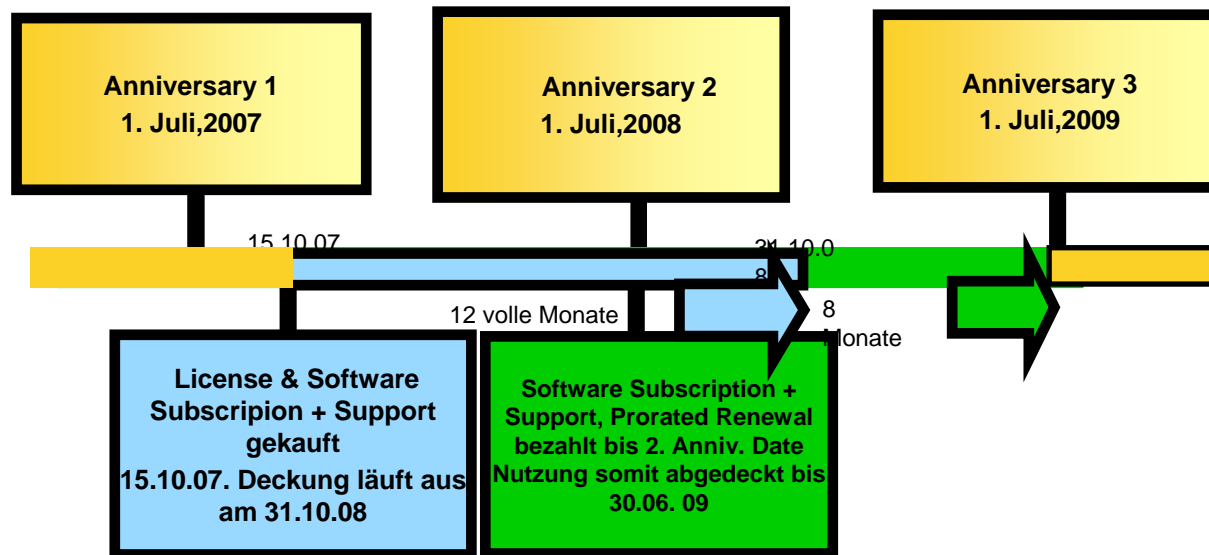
Anniversary 1
1. Juli,2007

Anniversary 2
1. Juli,2008

Anniversary 3
1. Juli,2009

15.10.07

31.10.0
8

12 volle Monate

8
Monate

License & Software Subscripion + Support gekauft
15.10.07. Deckung läuft aus am 31.10.08

Software Subscription + Support, Prorated Renewal bezahlt bis 2. Anniv. Date Nutzung somit abgedeckt bis 30.06. 09